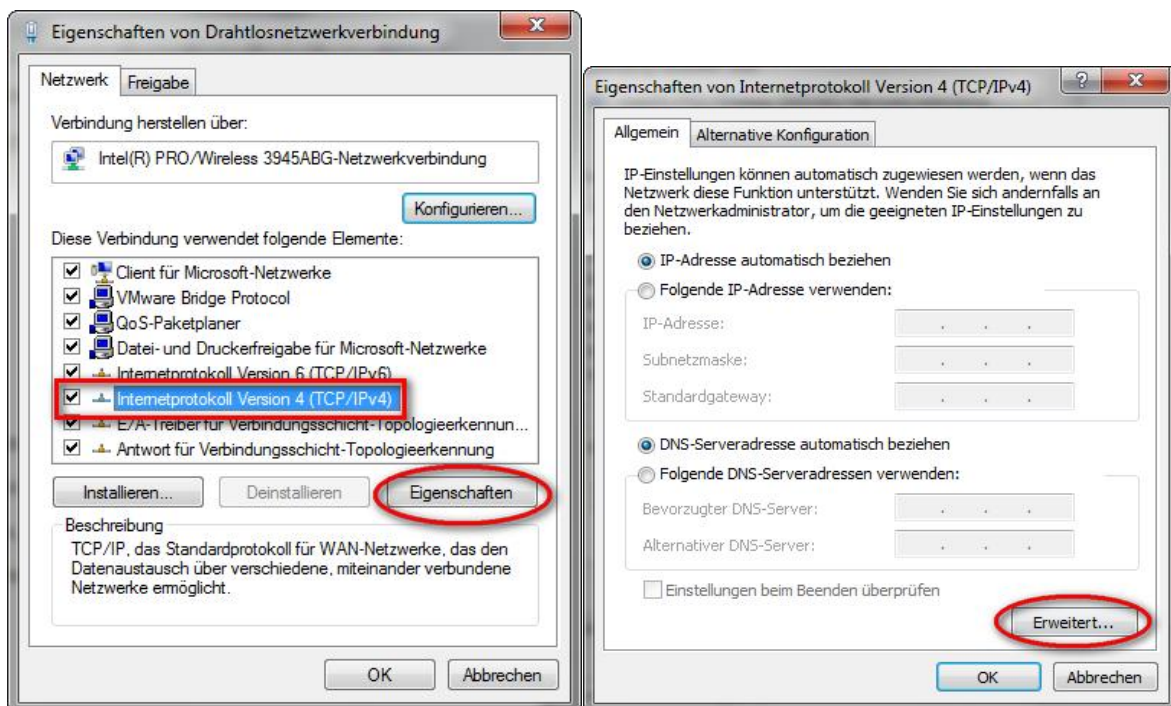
Eigenschaften von Drahtlosnetzwerkverbindung

Netzwerk | Freigabe

Verbindung herstellen über:

Intel(R) PRO/Wireless 3945ABG-Netzwerkverbindung

Konfigurieren...

Diese Verbindung verwendet folgende Elemente:

Client für Microsoft-Netzwerke
VMware Bridge Protocol
QoS-Paketplaner
Datei- und Druckerfreigabe für Microsoft-Netzwerke
Internetprotokoll Version 6 (TCP/IPv6)
Internetprotokoll Version 4 (TCP/IPv4)
E/A-Treiber für Verbindungsschicht-Topologieerkennun...
Antwort für Verbindungsschicht-Topologieerkennung

Installieren... | Deinstallieren | Eigenschaften

Beschreibung
TCP/IP, das Standardprotokoll für WAN-Netzwerke, das den Datenaustausch über verschiedene, miteinander verbundene Netzwerke ermöglicht.

OK | Abbrechen

Eigenschaften von Internetprotokoll Version 4 (TCP/IPv4)

Allgemein | Alternative Konfiguration

IP-Einstellungen können automatisch zugewiesen werden, wenn das Netzwerk diese Funktion unterstützt. Wenden Sie sich andernfalls an den Netzwerkadministrator, um die geeigneten IP-Einstellungen zu beziehen.

IP-Adresse automatisch beziehen
Folgende IP-Adresse verwenden:
IP-Adresse:
Subnetzmaske:
Standardgateway:

DNS-Serveradresse automatisch beziehen
Folgende DNS-Serveradressen verwenden:
Bevorzugter DNS-Server:
Alternativer DNS-Server:

Einstellungen beim Beenden überprüfen

Erweitert...

OK | Abbrechen